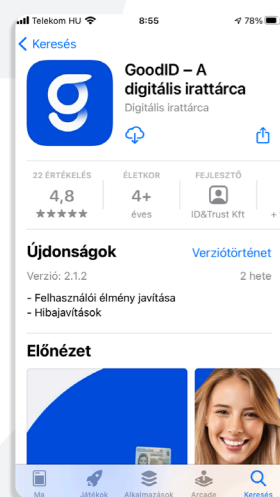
Telekom HU 8:55 78%

Keresés

GoodID – A digitális irattárca

Digitális irattárca

22 ÉRTÉKELÉS
4,8
★★★★★

ÉLETKOR
4+
éves

FEJLESZTŐ
ID&Trust Kft

Újdonságok
Verziótörténet

Verzió: 2.1.2
2 hete

- Felhasználói élmény javítása
- Hibajavítások

Előnézet

Ma
Játékok
Alkalmazások
Arcade
Keresés